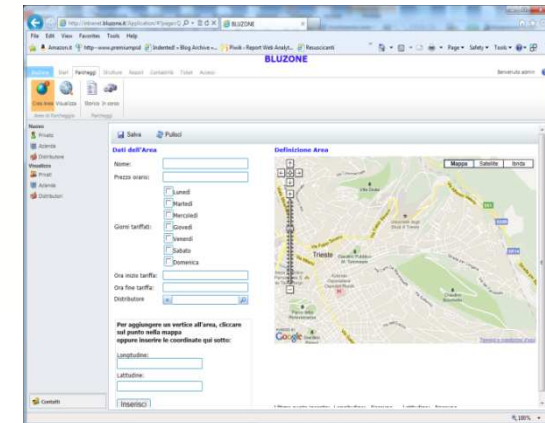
http://intranet.bluzone.it/Application/#/page/0 BLUZONE

File Edit View Favorites Tools Help

Amazon.it http--www.premiumpol Indented » Blog Archive »... Piwik › Report Web Analyt... Resuscitanti

Page Safety Tools

BLUZONE

Archivi Start Parcheggi Strutture Report Contabilità Ticket Accessi

Benvenuto admin

Crea Aree Visualizza Storico In corso

Aree di Parcheggio Parcheggi

Nuovo
Privati
Aziende
Distributore
Visualizza
Privati
Aziende
Distributori

Salva Pulisci

Dati dell'Area

Nome:

Prezzo orario:

Giorni tariffati:
Lunedi
Martedi
Mercoledi
Giovedi
Venerdi
Sabato
Domenica

Ora inizio tariffa:

Ora fine tariffa:

Distributore

Per aggiungere un vertice all'area, cliccare sul punto nella mappa oppure inserire le coordinate qui sotto:

Longitudine:

Latitudine:

Inserisci

Definizione Area

Mappa Satellite Ibrida

Trieste

Google

Termini e condizioni d'uso

Contatti

100%